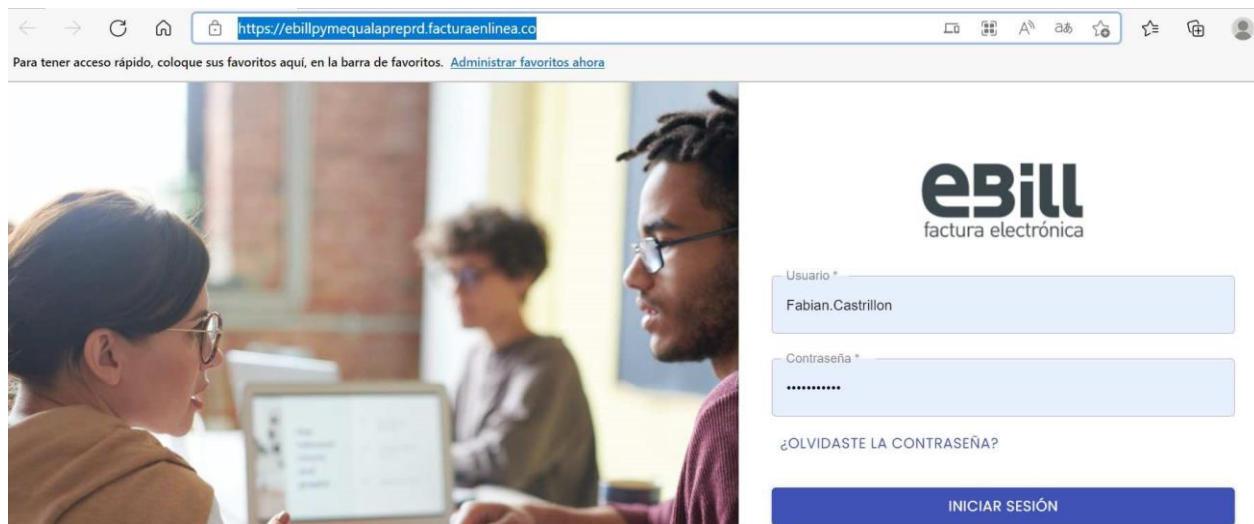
https://ebillpymequalapreprd.facturaenlinea.co

Para tener acceso rápido, coloque sus favoritos aquí, en la barra de favoritos. Administrar favoritos ahora

eBill
factura electrónica

Usuario *
Fabian.Castrillon

Contraseña *
•••••••••••

¿OLVIDASTE LA CONTRASEÑA?

INICIAR SESIÓN